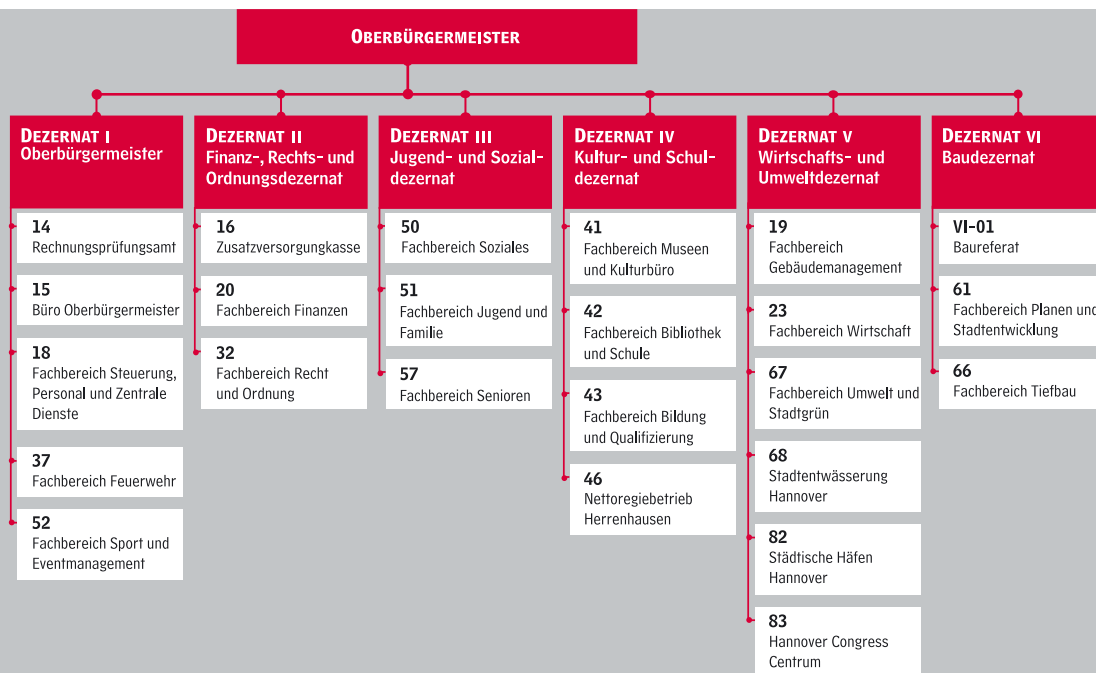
OBERBÜRGERMEISTER

DEZERNAT I
Oberbürgermeister

14
Rechnungsprüfungsamt

15
Büro Oberbürgermeister

18
Fachbereich Steuerung, Personal und Zentrale Dienste

37
Fachbereich Feuerwehr

52
Fachbereich Sport und Eventmanagement

DEZERNAT II
Finanz-, Rechts- und Ordnungsdezernat

16
Zusatzversorgungkasse

20
Fachbereich Finanzen

32
Fachbereich Recht und Ordnung

DEZERNAT III
Jugend- und Sozialdezernat

50
Fachbereich Soziales

51
Fachbereich Jugend und Familie

57
Fachbereich Senioren

DEZERNAT IV
Kultur- und Schuldezernat

41
Fachbereich Museen und Kulturbüro

42
Fachbereich Bibliothek und Schule

43
Fachbereich Bildung und Qualifizierung

46
Nettoregiebetrieb Herrenhausen

DEZERNAT V
Wirtschafts- und Umweltdezernat

19
Fachbereich Gebäudemanagement

23
Fachbereich Wirtschaft

67
Fachbereich Umwelt und Stadtgrün

68
Stadtentwässerung Hannover

82
Städtische Häfen Hannover

83
Hannover Congress Centrum

DEZERNAT VI
Baudezernat

VI-01
Baureferat

61
Fachbereich Planen und Stadtentwicklung

66
Fachbereich Tiefbau